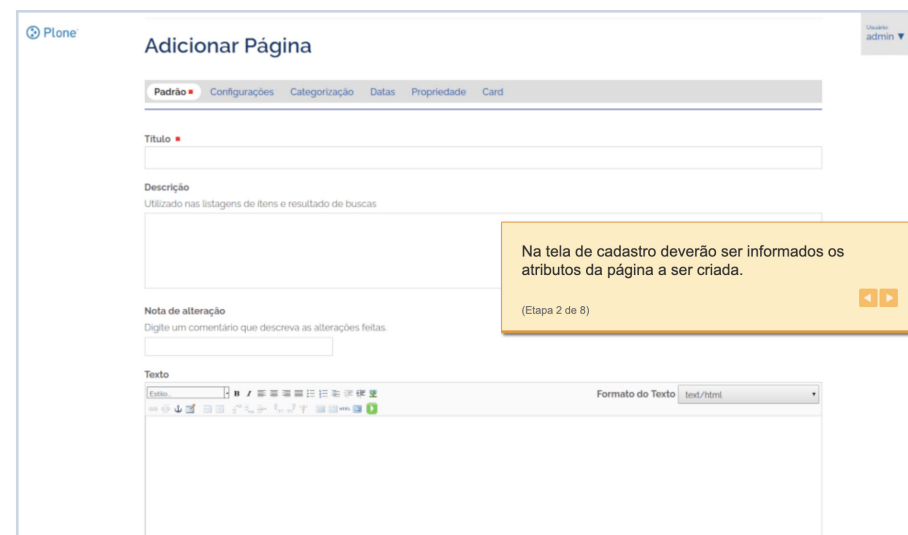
Plone

Usuário
admin ▼

Adicionar Página

Padrão ■ Configurações Categorização Datas Propriedade Card

Título ■

Descrição
Utilizado nas listagens de itens e resultado de buscas

Na tela de cadastro deverão ser informados os atributos da página a ser criada.

(Etapa 2 de 8)

Nota de alteração
Digite um comentário que descreva as alterações feitas

Texto
Estilo... B I

Formato do Texto text/html